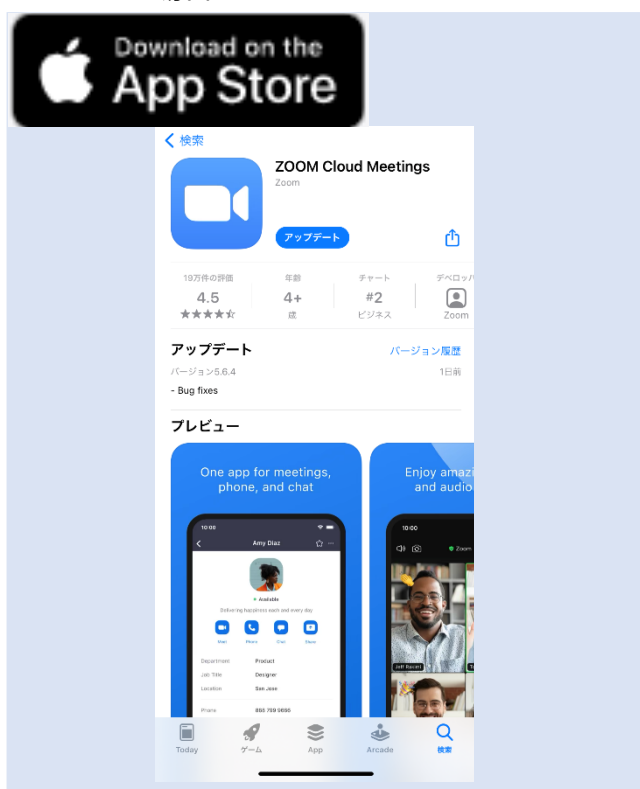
Download on the App Store

< 検索

ZOOM Cloud Meetings
Zoom

アップデート

19万件の評価
4.5
★★★★☆

年齢
4+
歳

チャート
#2
ビジネス

デベロッパ
Zoom

アップデート
バージョン履歴
バージョン5.6.4
1日前
- Bug fixes

プレビュー

One app for meetings, phone, and chat

10:00
Amy Diaz
Available
Delivering happiness each and every day
Meet
Phone
Chat
Share
Department Product
Job Title Designer
Location San Jose
Phone 888 799 9666

Enjoy amazi and audio

10:00
Zoom
Jeff Bacani

Today
ゲーム
App
Arcade
検索